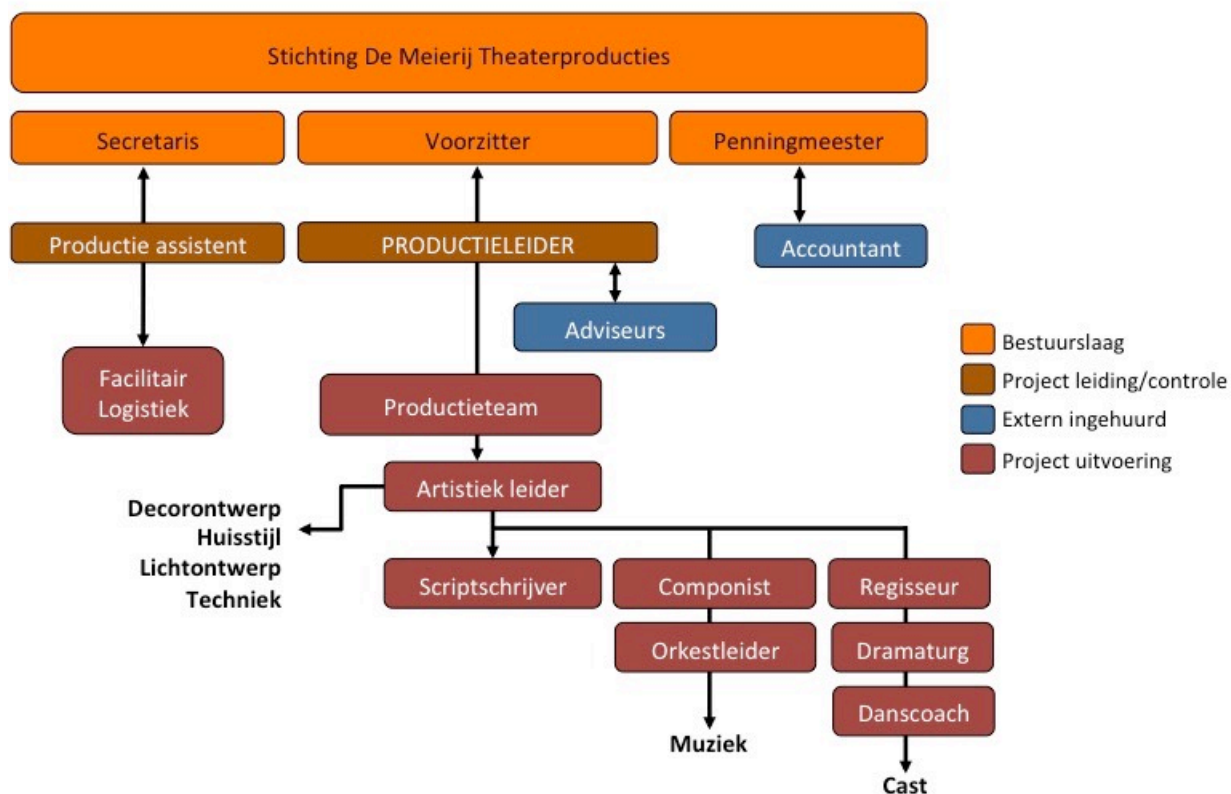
Stichting De Meierij Theaterproducties

Secretaris

Voorzitter

Penningmeester

Productie assistent

PRODUCTIELEIDER

Accountant

Adviseurs

Facilitair Logistiek

Productieteam

Artistiek leider

Decorontwerp
Huisstijl
Lichtontwerp
Techniek

Scriptschrijver

Componist

Orkestleider

Muziek

Regisseur

Dramaturg

Danscoach

Cast

Bestuurslaag
Project leiding/controle
Extern ingehuurd
Project uitvoering